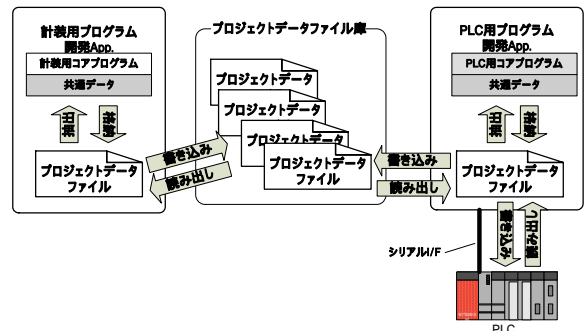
計装用プログラム開発App.

計装用コアプログラム

共通データ

抽出

格納

プロジェクトデータファイル

書き込み

読み出し

プロジェクトデータファイル庫

プロジェクトデータ

プロジェクトデータ

プロジェクトデータ

プロジェクトデータファイル

PLC用プログラム開発App.

PLC用コアプログラム

共通データ

抽出

格納

書き込み

読み出し

プロジェクトデータファイル

書き込み

読み出し

シリアルI/F

PLC